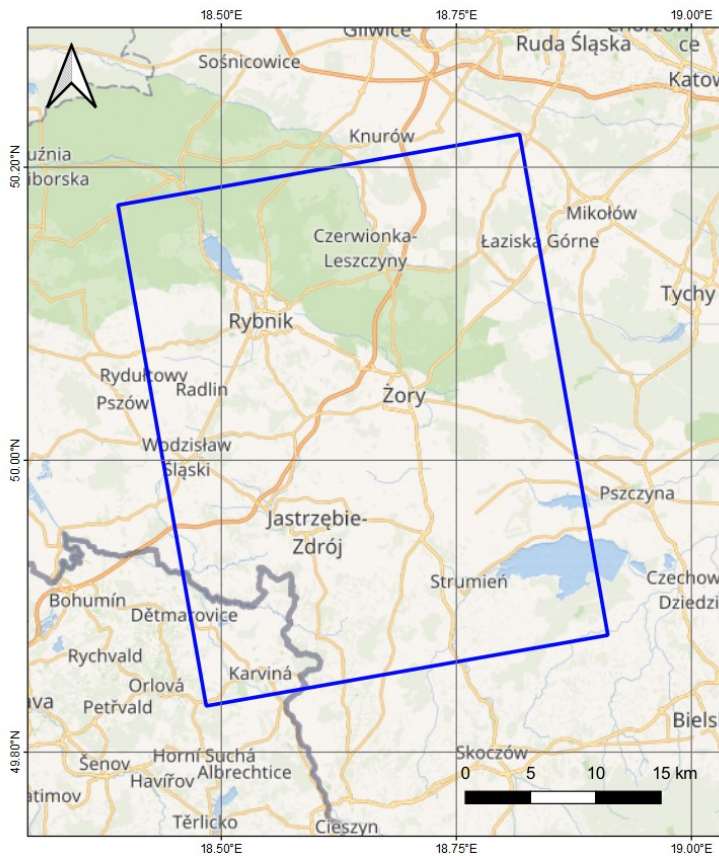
18.50°E
18.75°E
19.00°E
Gliwice
Ruda Śląska
Chorzów
ce
Katow
Sośnicowice
Knurów
uźnia
iborska
50.20°N
Mikołów
Czerwionka-Leszczyny
Łaziska Górne
Tychy
Rybnik
Rydułtowy
Radlin
Pszów
Żory
Wodzisław Śląski
50.00°N
Pszczyna
Jastrzębie-Zdrój
Strumień
Czechow
Dziedzi
Bohumín
Dětmarovice
Rychvald
Karviná
Orlová
ava
Petřvald
Bielsk
49.80°N
Šenov
Horní Suchá
Skoczów
Havířov
Albrechtice
0
5
10
15 km
atimov
Těrlicko
Cieszyn
18.50°E
18.75°E
19.00°E